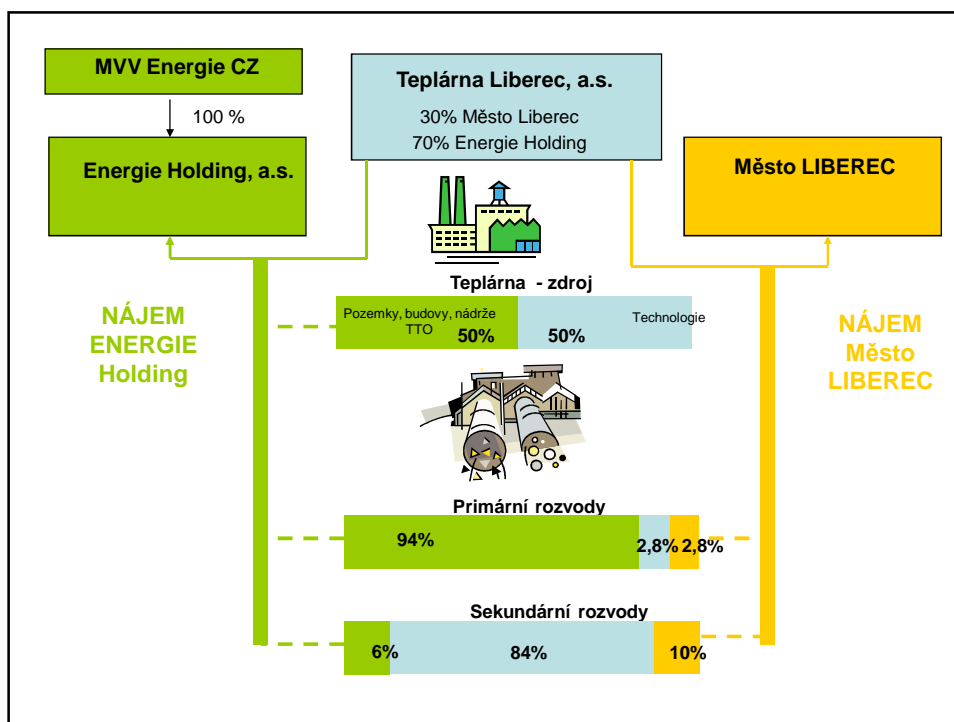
MVV Energie CZ

100 %

Energie Holding, a.s.

Teplárna Liberec, a.s.

30% Město Liberec

70% Energie Holding

Město LIBEREC

NÁJEM ENERGIE Holding

Teplárna - zdroj

Pozemky, budovy, nádrže TTO

50%

50%

Technologie

NÁJEM Město LIBEREC

Primární rozvody

94%

2,8%

2,8%

Sekundární rozvody

6%

84%

10%